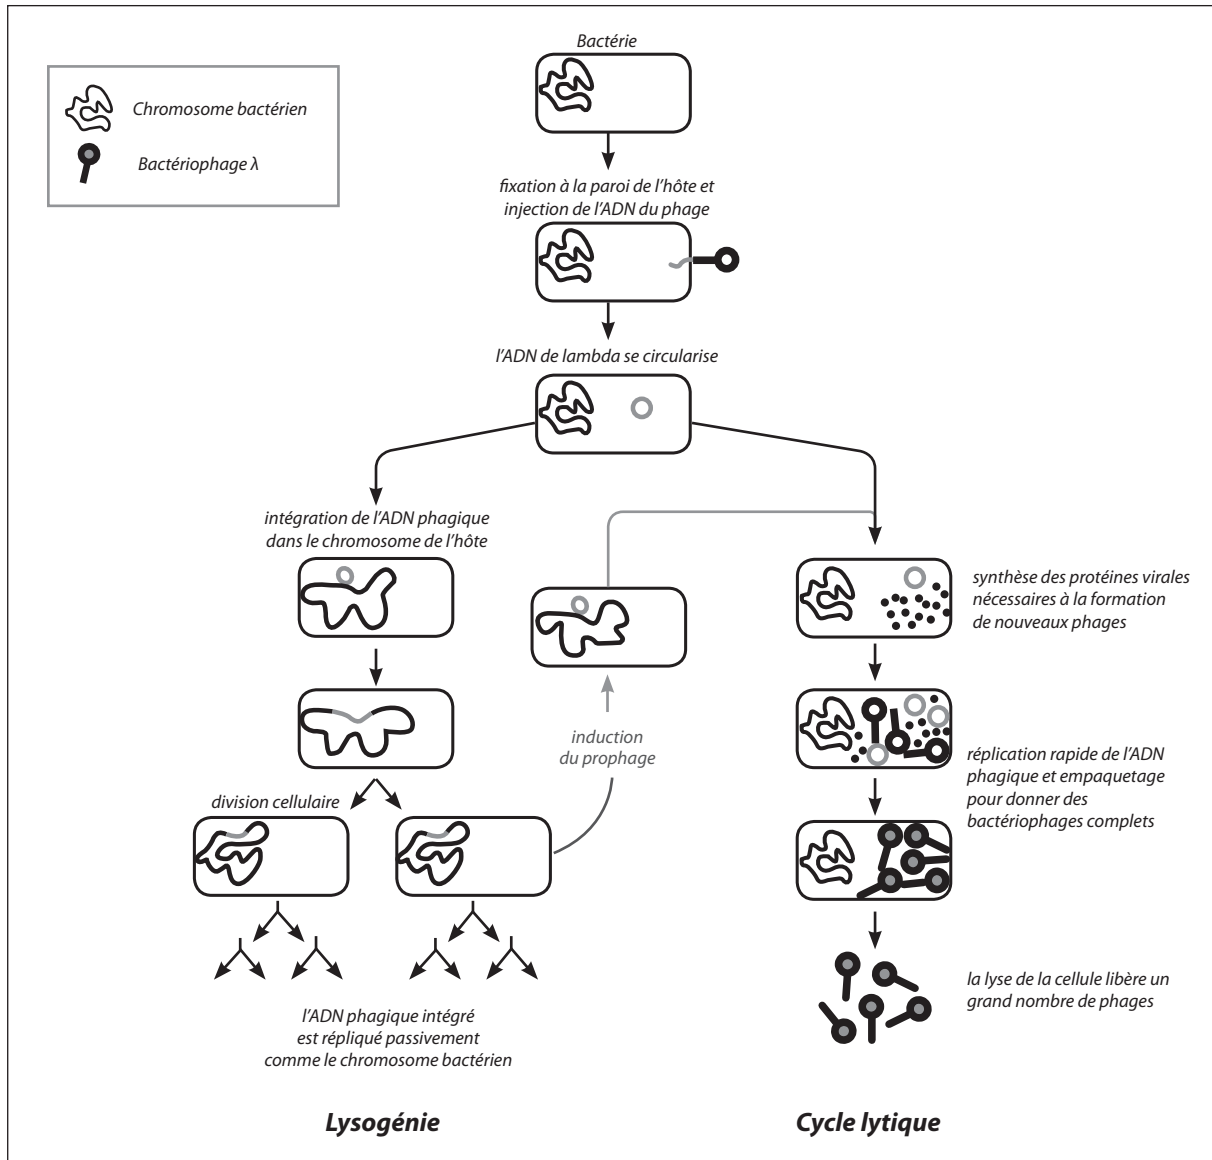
Chromosome bactérien

Bactériophage λ

Bactérie

fixation à la paroi de l'hôte et injection de l'ADN du phage

l'ADN de lambda se circularise

intégration de l'ADN phagique dans le chromosome de l'hôte

induction du prophage

division cellulaire

l'ADN phagique intégré est répliqué passivement comme le chromosome bactérien

synthèse des protéines virales nécessaires à la formation de nouveaux phages

réplication rapide de l'ADN phagique et empaquetage pour donner des bactériophages complets

la lyse de la cellule libère un grand nombre de phages

Lysogénie

Cycle lytique